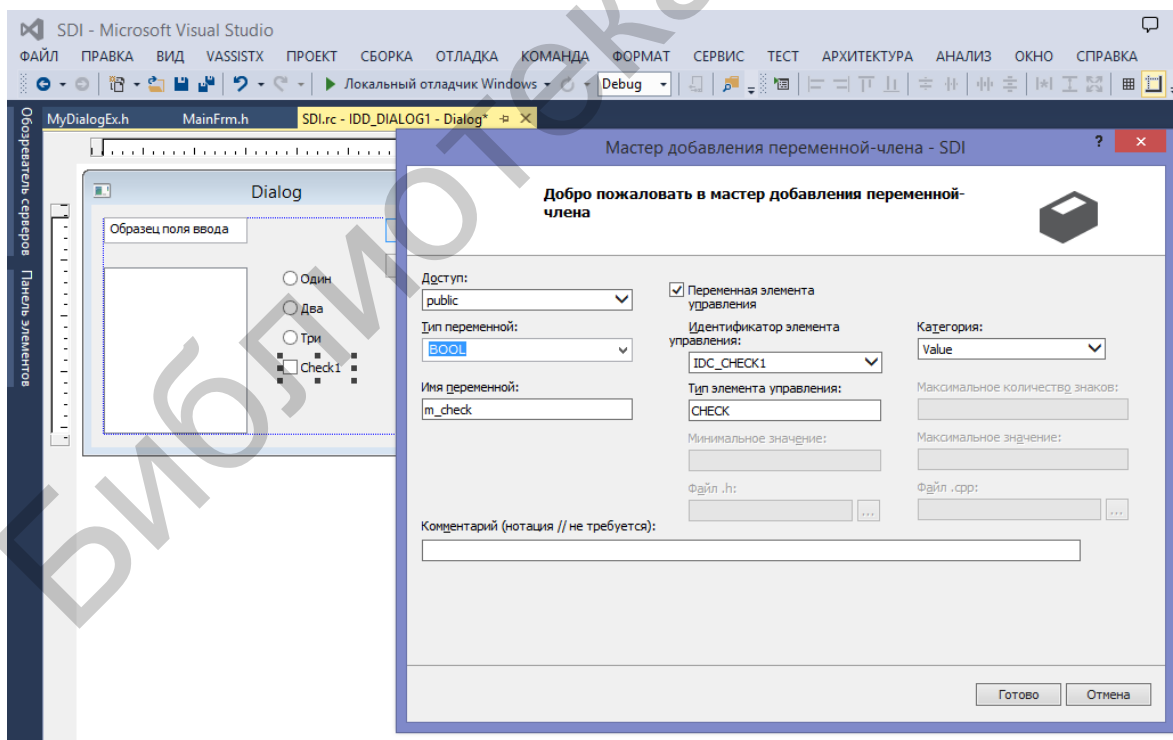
SDI - Microsoft Visual Studio

ФАЙЛ ПРАВКА ВИД VASSISTX ПРОЕКТ СБОРКА ОТЛАДКА КОМАНДА ФОРМАТ СЕРВИС ТЕСТ АРХИТЕКТУРА АНАЛИЗ ОКНО СПРАВКА

Локальный отладчик Windows Debug

Обозреватель серверов Панель элементов

MyDialogEx.h MainFrm.h SDI.rc - IDD_DIALOG1 - Dialog*

Dialog

Образец поля ввода

Один
Два
Три
Check1

Мастер добавления переменной-члена - SDI

? ×

Добро пожаловать в мастер добавления переменной-члена

Доступ:
public

Переменная элемента управления

Тип переменной:
BOOL

Идентификатор элемента управления:
IDC_CHECK1

Категория:
Value

Имя переменной:
m_check

Тип элемента управления:
CHECK

Максимальное количество знаков:

Минимальное значение:

Максимальное значение:

Файл .h:

Файл .cpp:

Комментарий (нотация // не требуется):

Готово Отмена

Библиотека